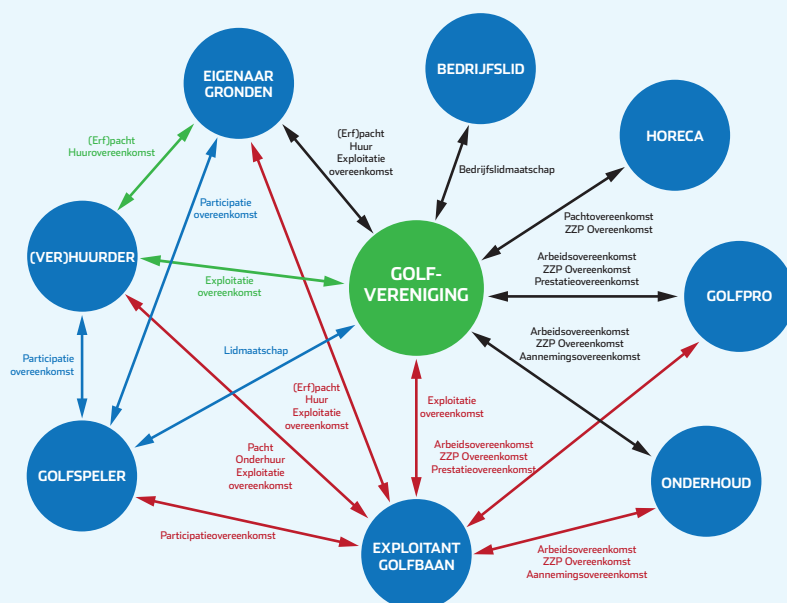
EIGENAAR GRONDEN

BEDRIJFSLID

HORECA

(Erf)pacht
Huurovereenkomst

(Erf)pacht
Huur
Exploitatie
overeenkomst

Bedrijfslidmaatschap

Participatie
overeenkomst

(VER)HUURDER

Pachtovereenkomst
ZZP Overeenkomst

GOLF-
VERENIGING

Arbeidsovereenkomst
ZZP Overeenkomst
Prestatieovereenkomst

GOLFPRO

Exploitatie
overeenkomst

Arbeidsovereenkomst
ZZP Overeenkomst
Aannemingsovereenkomst

Participatie
overeenkomst

Lidmaatschap

(Erf)pacht
Huur
Exploitatie
overeenkomst

Exploitatie
overeenkomst

Pacht
Onderhuur
Exploitatie
overeenkomst

Arbeidsovereenkomst
ZZP Overeenkomst
Prestatieovereenkomst

GOLFSPELER

ONDERHOUD

Participatieovereenkomst

EXPLOITANT
GOLFBAAN

Arbeidsovereenkomst
ZZP Overeenkomst
Aannemingsovereenkomst